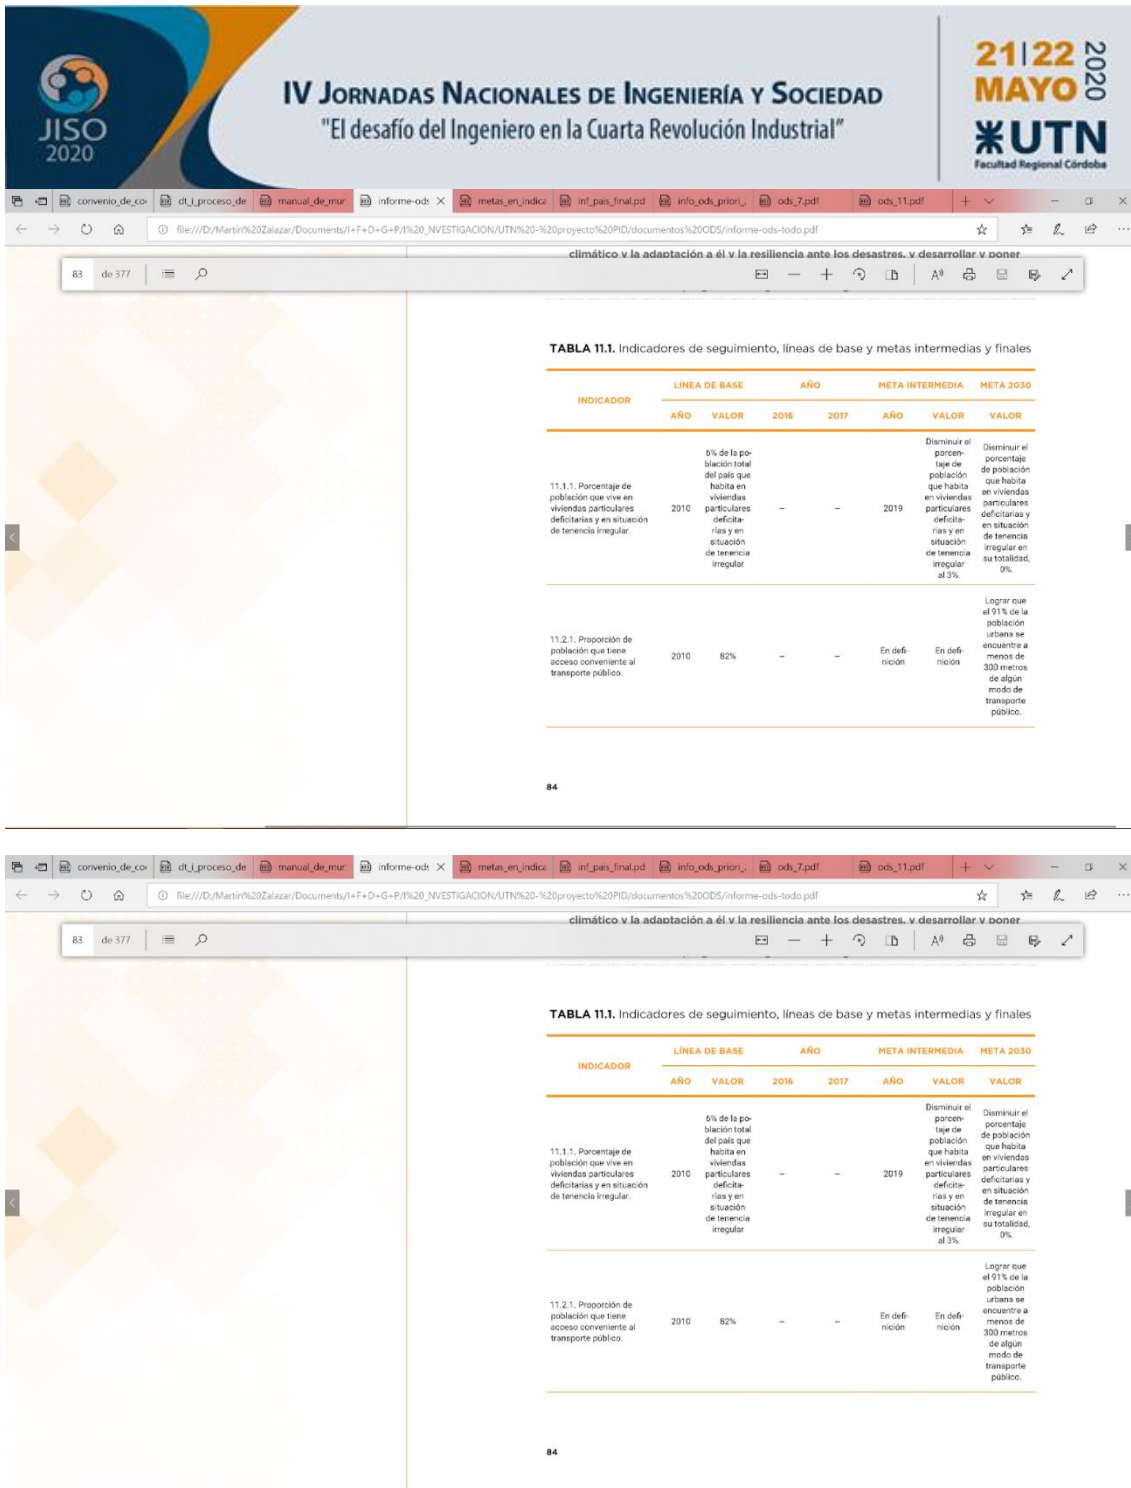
JISO 2020

IV Jornadas Nacionales de Ingeniería y Sociedad
"El desafío del Ingeniero en la Cuarta Revolución Industrial"

21|22 MAYO 2020
UTN
Facultad Regional Córdoba

convenio_de_co | dt_i_proceso_de | manual_de_mur | informe-ods | metas_en_indica | inf_pais_final.pd | info_ods_priori_ | ods_7.pdf | ods_11.pdf

file:///D:/Martin%20Zalazar/Documents/I+F+D+G+P/I%20_NVESTIGACION/UTN%20-%20proyecto%20PID/documentos%20ODS/informe-ods-todo.pdf

climático y la adaptación a él y la resiliencia ante los desastres, y desarrollar y poner

83 de 377

TABLA 11.1. Indicadores de seguimiento, líneas de base y metas intermedias y finales

| INDICADOR | LÍNEA DE BASE AÑO | LÍNEA DE BASE VALOR | AÑO 2016 | AÑO 2017 | META INTERMEDIA AÑO | META INTERMEDIA VALOR | META 2030 VALOR |
|---|---|---|---|---|---|---|---|
| 11.1.1. Porcentaje de población que vive en viviendas particulares deficitarias y en situación de tenencia irregular. | 2010 | 6% de la población total del país que habita en viviendas particulares deficitarias y en situación de tenencia irregular | – | – | 2019 | Disminuir el porcentaje de población que habita en viviendas particulares deficitarias y en situación de tenencia irregular al 3%. | Disminuir el porcentaje de población que habita en viviendas particulares deficitarias y en situación de tenencia irregular en su totalidad, 0%. |
| 11.2.1. Proporción de población que tiene acceso conveniente al transporte público. | 2010 | 82% | – | – | En definición | En definición | Lograr que el 91% de la población urbana se encuentre a menos de 300 metros de algún modo de transporte público. |

84

convenio_de_co | dt_i_proceso_de | manual_de_mur | informe-ods | metas_en_indica | inf_pais_final.pd | info_ods_priori_ | ods_7.pdf | ods_11.pdf

file:///D:/Martin%20Zalazar/Documents/I+F+D+G+P/I%20_NVESTIGACION/UTN%20-%20proyecto%20PID/documentos%20ODS/informe-ods-todo.pdf

climático y la adaptación a él y la resiliencia ante los desastres, y desarrollar y poner

83 de 377

TABLA 11.1. Indicadores de seguimiento, líneas de base y metas intermedias y finales

| INDICADOR | LÍNEA DE BASE AÑO | LÍNEA DE BASE VALOR | AÑO 2016 | AÑO 2017 | META INTERMEDIA AÑO | META INTERMEDIA VALOR | META 2030 VALOR |
|---|---|---|---|---|---|---|---|
| 11.1.1. Porcentaje de población que vive en viviendas particulares deficitarias y en situación de tenencia irregular. | 2010 | 6% de la población total del país que habita en viviendas particulares deficitarias y en situación de tenencia irregular | – | – | 2019 | Disminuir el porcentaje de población que habita en viviendas particulares deficitarias y en situación de tenencia irregular al 3%. | Disminuir el porcentaje de población que habita en viviendas particulares deficitarias y en situación de tenencia irregular en su totalidad, 0%. |
| 11.2.1. Proporción de población que tiene acceso conveniente al transporte público. | 2010 | 82% | – | – | En definición | En definición | Lograr que el 91% de la población urbana se encuentre a menos de 300 metros de algún modo de transporte público. |

84